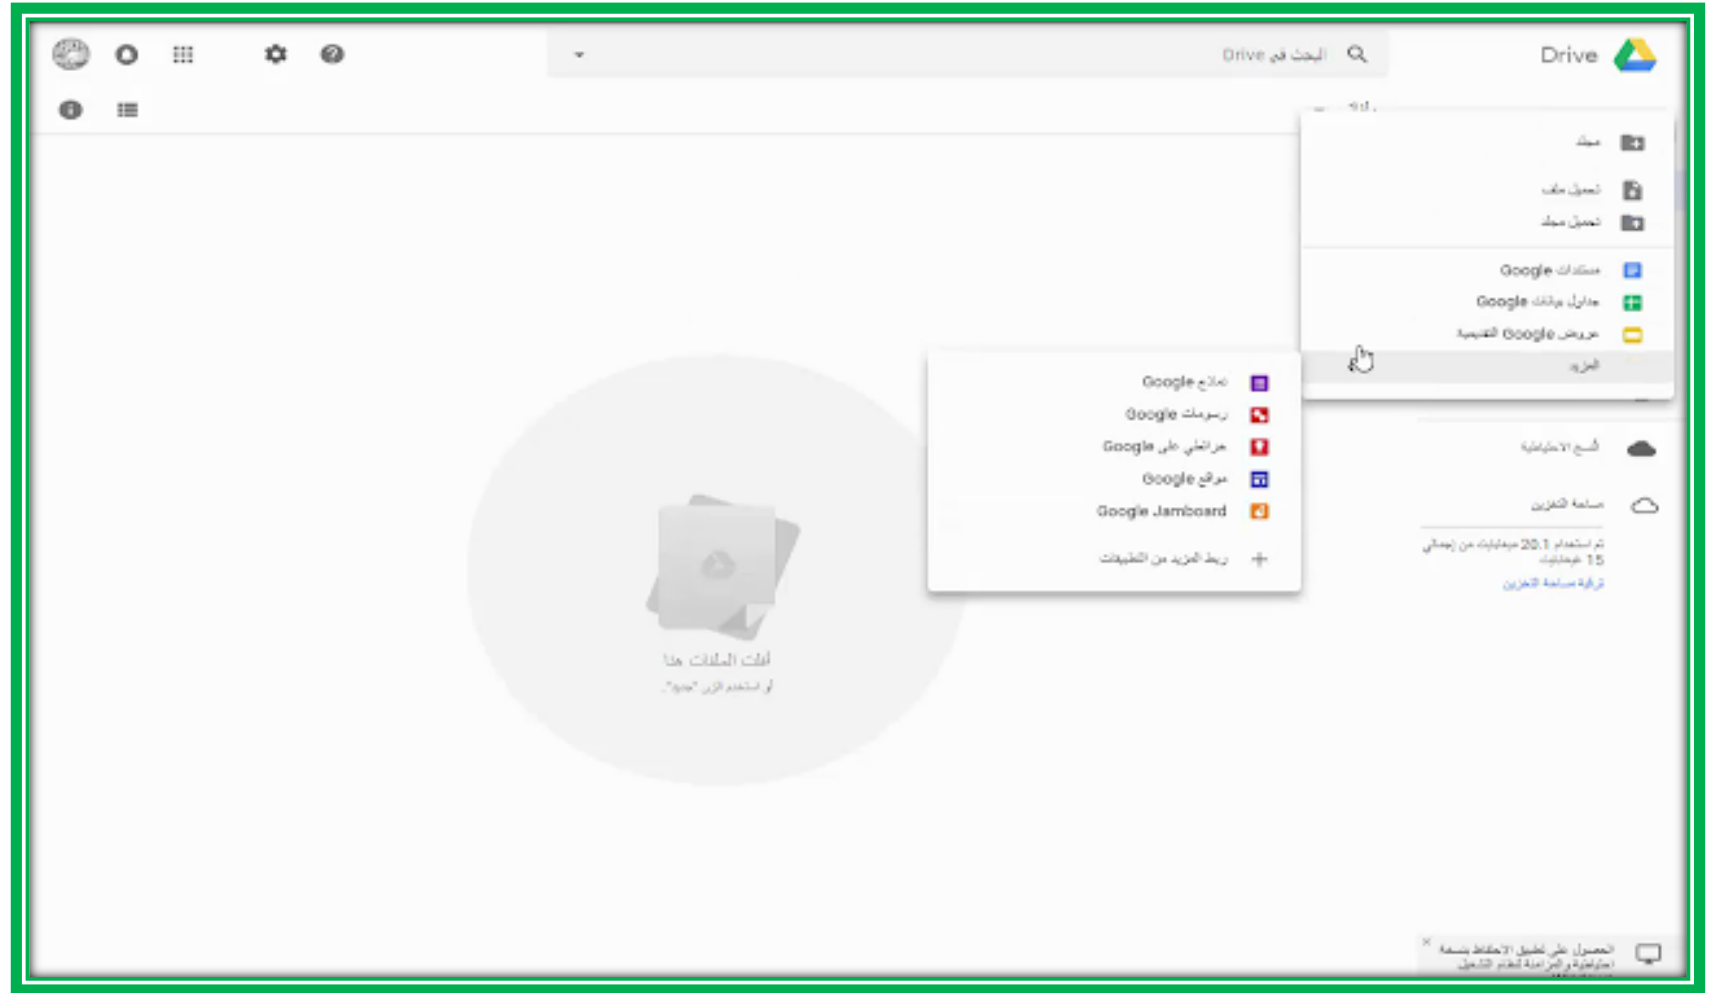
Drive

البحث في Drive

مجلد

تحميل ملف

تحميل مجلد

مستندات Google

جداول بيانات Google

عروض Google التقديمية

المزيد

نماذج Google

رسومات Google

خرائطي على Google

مواقع Google

Google Jamboard

ربط المزيد من التطبيقات

النسخ الاحتياطية

مساحة التخزين

تم استخدام 20.1 ميغابايت من إجمالي 15 غيغابايت

ترقية مساحة التخزين

أفلت الملفات هنا

أو استخدم الزر "جديد".

الحصول على تطبيق الاحتفاظ بنسخة احتياطية والمزامنة لنظام التشغيل